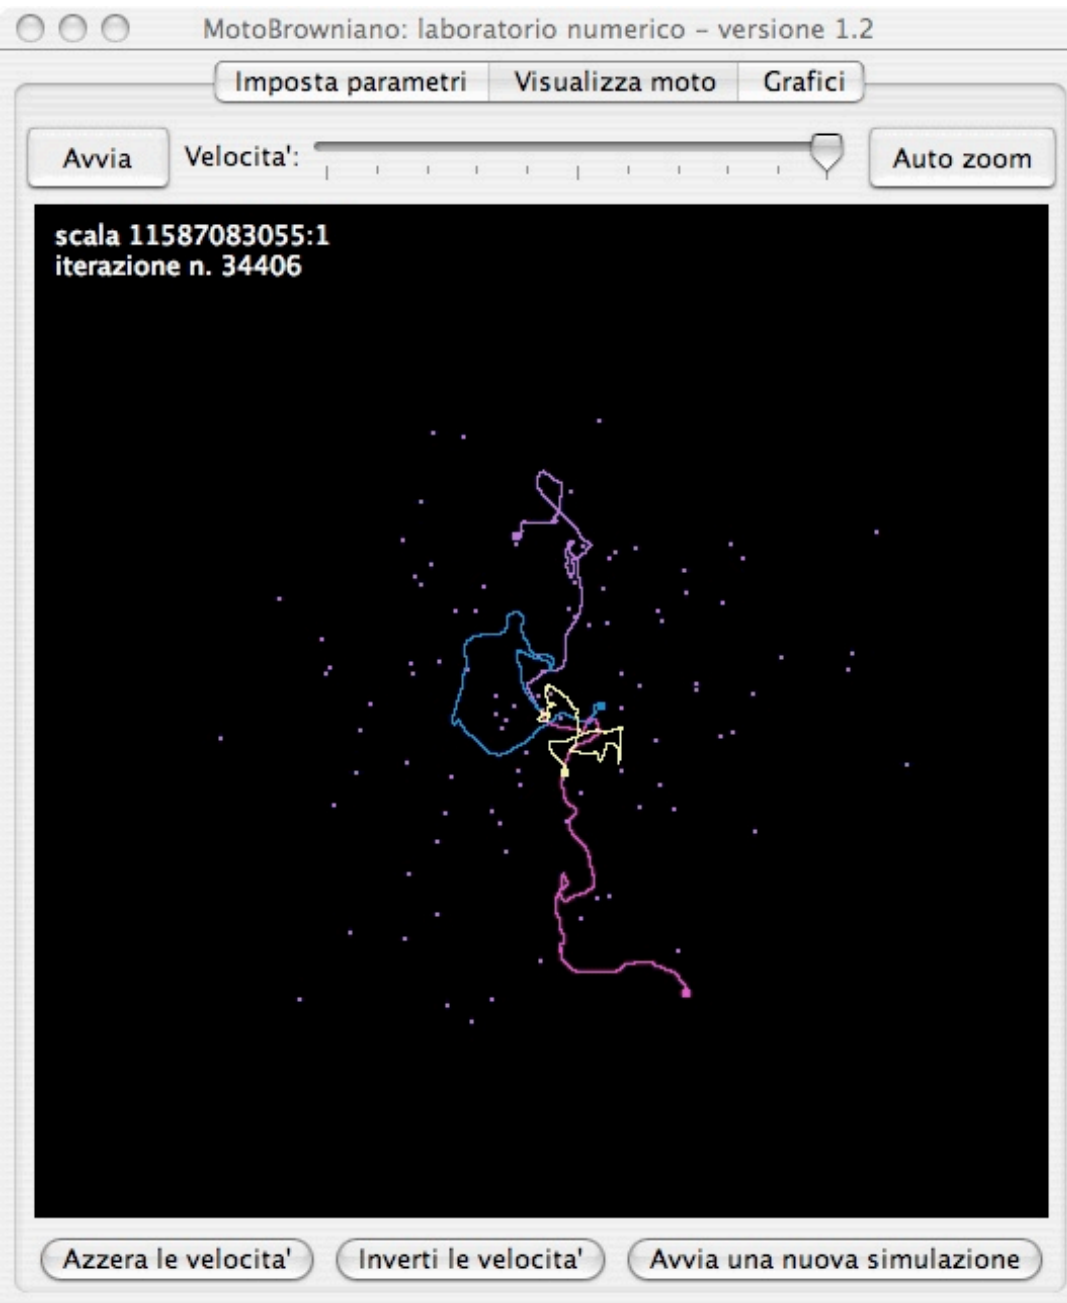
MotoBrowniano: laboratorio numerico – versione 1.2

Imposta parametri | Visualizza moto | Grafici

Avvia

Velocita':

Auto zoom

scala 11587083055:1
iterazione n. 34406

Azzera le velocita'

Inverti le velocita'

Avvia una nuova simulazione